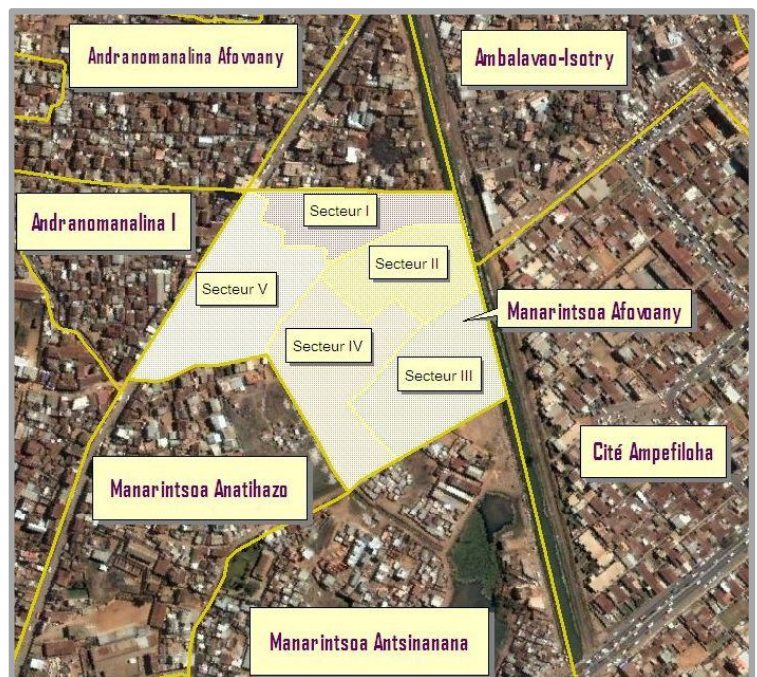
Andranomanalina Afovoany

Ambalavao-Isotry

Andranomanalina I

Secteur I

Secteur II

Secteur V

Manarintsoa Afovoany

Secteur IV

Secteur III

Cité Ampefiloha

Manarintsoa Anatihazo

Manarintsoa Antsinanana